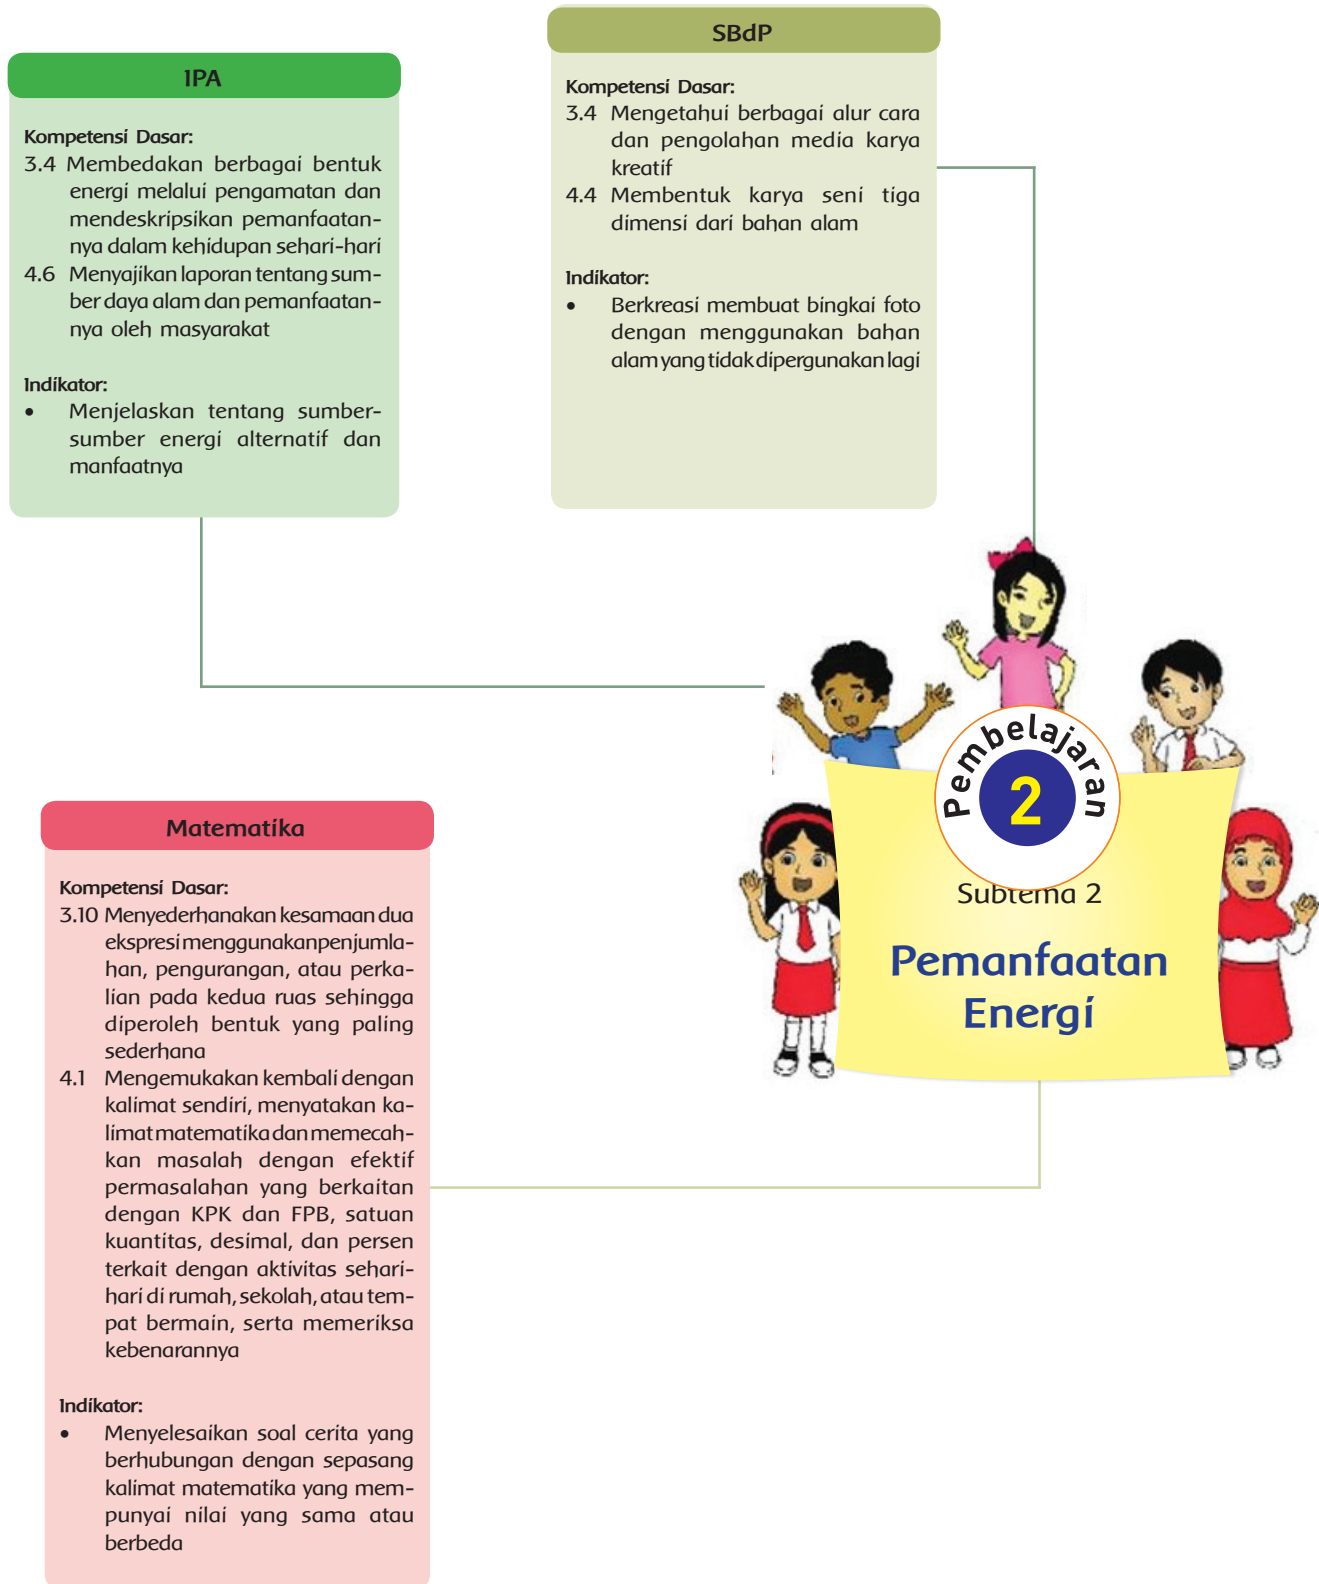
SBdP

Kompetensi Dasar:
3.4 Mengetahui berbagai alur cara dan pengolahan media karya kreatif
4.4 Membentuk karya seni tiga dimensi dari bahan alam

Indikator:
• Berkreasi membuat bingkai foto dengan menggunakan bahan alam yang tidak dipergunakan lagi

IPA

Kompetensi Dasar:
3.4 Membedakan berbagai bentuk energi melalui pengamatan dan mendeskripsikan pemanfaatannya dalam kehidupan sehari-hari
4.6 Menyajikan laporan tentang sumber daya alam dan pemanfaatannya oleh masyarakat

Indikator:
• Menjelaskan tentang sumber-sumber energi alternatif dan manfaatnya

Pembelajaran 2

Subtema 2

Pemanfaatan Energi

Matematika

Kompetensi Dasar:
3.10 Menyederhanakan kesamaan dua ekspresi menggunakan penjumlahan, pengurangan, atau perkalian pada kedua ruas sehingga diperoleh bentuk yang paling sederhana
4.1 Mengemukakan kembali dengan kalimat sendiri, menyatakan kalimat matematika dan memecahkan masalah dengan efektif permasalahan yang berkaitan dengan KPK dan FPB, satuan kuantitas, desimal, dan persen terkait dengan aktivitas sehari-hari di rumah, sekolah, atau tempat bermain, serta memeriksa kebenarannya

Indikator:
• Menyelesaikan soal cerita yang berhubungan dengan sepasang kalimat matematika yang mempunyai nilai yang sama atau berbeda